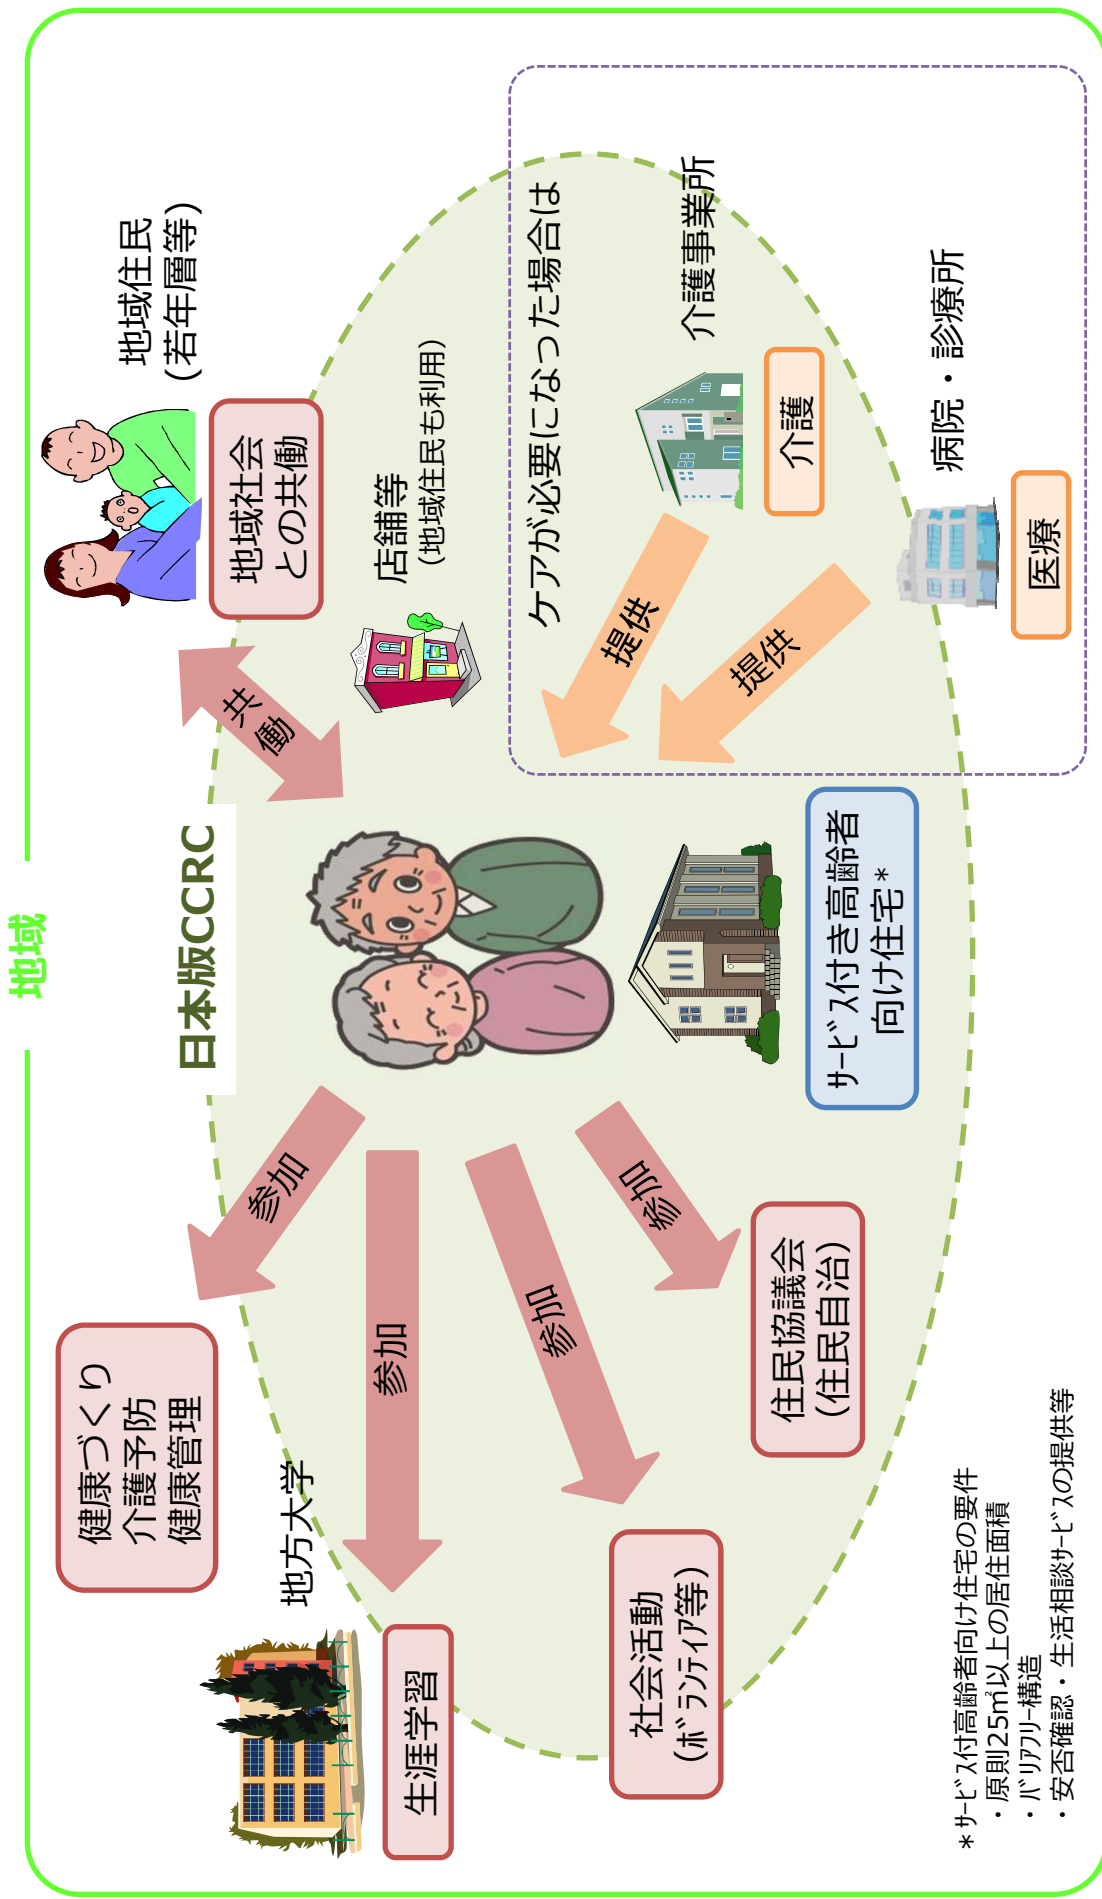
地域

日本版CCRC

地域住民
（若年層等）

地域社会
との共働

共働

店舗等
（地域住民も利用）

ケアが必要になった場合は

介護事業所

介護

提供

提供

病院・診療所

医療

サービス付き高齢者
向け住宅＊

参加

参加

参加

参加

健康づくり
介護予防
健康管理

地方大学

生涯学習

社会活動
（ボランティア等）

住民協議会
（住民自治）

＊サービス付高齢者向け住宅の要件
・原則25㎡以上の居住面積
・バリアフリー構造
・安否確認・生活相談サービスの提供等